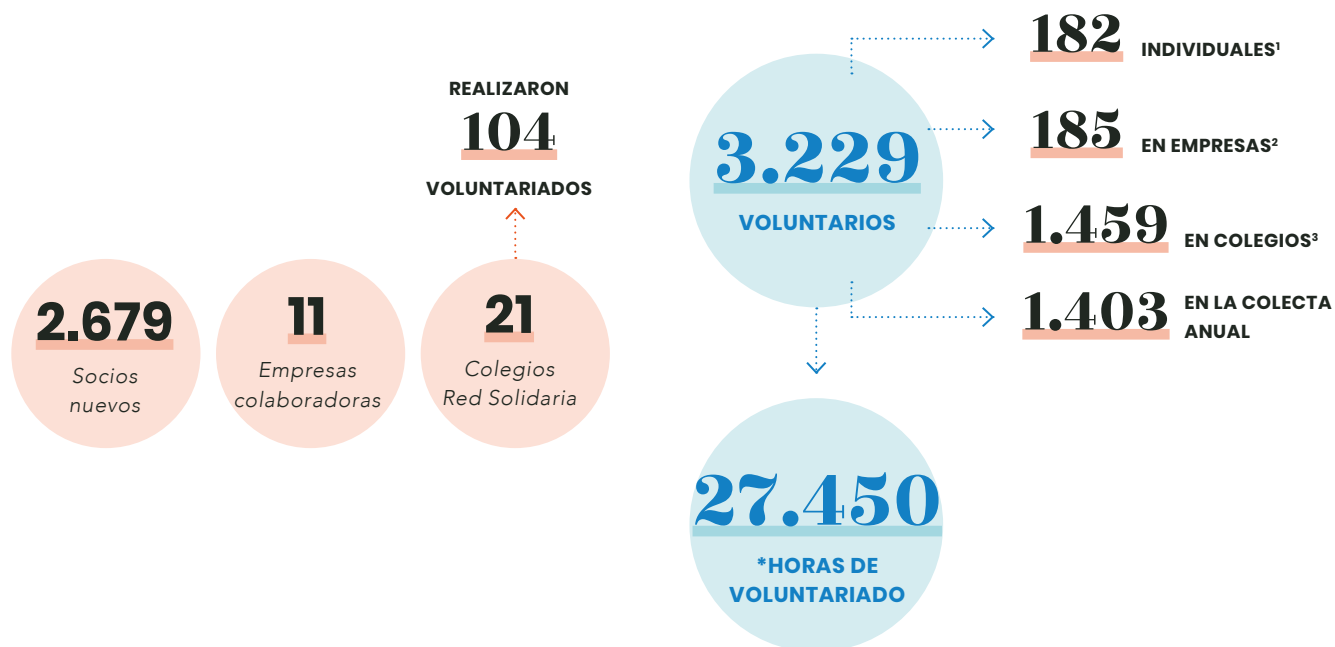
REALIZARON
104
VOLUNTARIADOS

2.679
Socios nuevos

11
Empresas colaboradoras

21
Colegios Red Solidaria

3.229
VOLUNTARIOS

182 INDIVIDUALES$^1$

185 EN EMPRESAS$^2$

1.459 EN COLEGIOS$^3$

1.403 EN LA COLECTA ANUAL

27.450
*HORAS DE VOLUNTARIADO